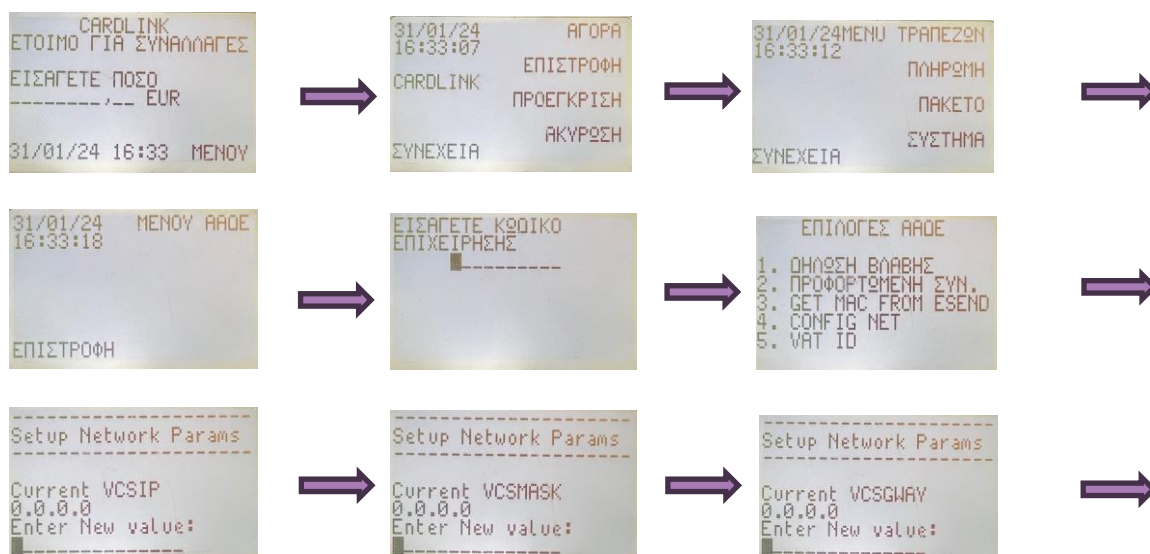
CARDLINK
ΕΤΟΙΜΟ ΓΙΑ ΣΥΝΑΛΛΑΓΕΣ

ΕΙΣΑΓΕΤΕ ΠΟΣΟ
--------,-- EUR

31/01/24 16:33 ΜΕΝΟΥ

31/01/24
16:33:07
ΑΓΟΡΑ
ΕΠΙΣΤΡΟΦΗ
CARDLINK
ΠΡΟΕΓΚΡΙΣΗ
ΑΚΥΡΩΣΗ
ΣΥΝΕΧΕΙΑ

31/01/24MENU ΤΡΑΠΕΖΩΝ
16:33:12
ΠΛΗΡΩΜΗ
ΠΑΚΕΤΟ
ΣΥΣΤΗΜΑ
ΣΥΝΕΧΕΙΑ

31/01/24
16:33:18
ΜΕΝΟΥ ΑΑΔΕ

ΕΠΙΣΤΡΟΦΗ

ΕΙΣΑΓΕΤΕ ΚΩΔΙΚΟ
ΕΠΙΧΕΙΡΗΣΗΣ

ΕΠΙΛΟΓΕΣ ΑΑΔΕ

1. ΔΗΛΩΣΗ ΒΛΑΒΗΣ
2. ΠΡΟΦΟΡΤΩΜΕΝΗ ΣΥΝ.
3. GET MAC FROM ESEND
4. CONFIG NET
5. VAT ID

Setup Network Params

Current VCSIP
0.0.0.0
Enter New value:

Setup Network Params

Current VCSMASK
0.0.0.0
Enter New value:

Setup Network Params

Current VCSGWAY
0.0.0.0
Enter New value: